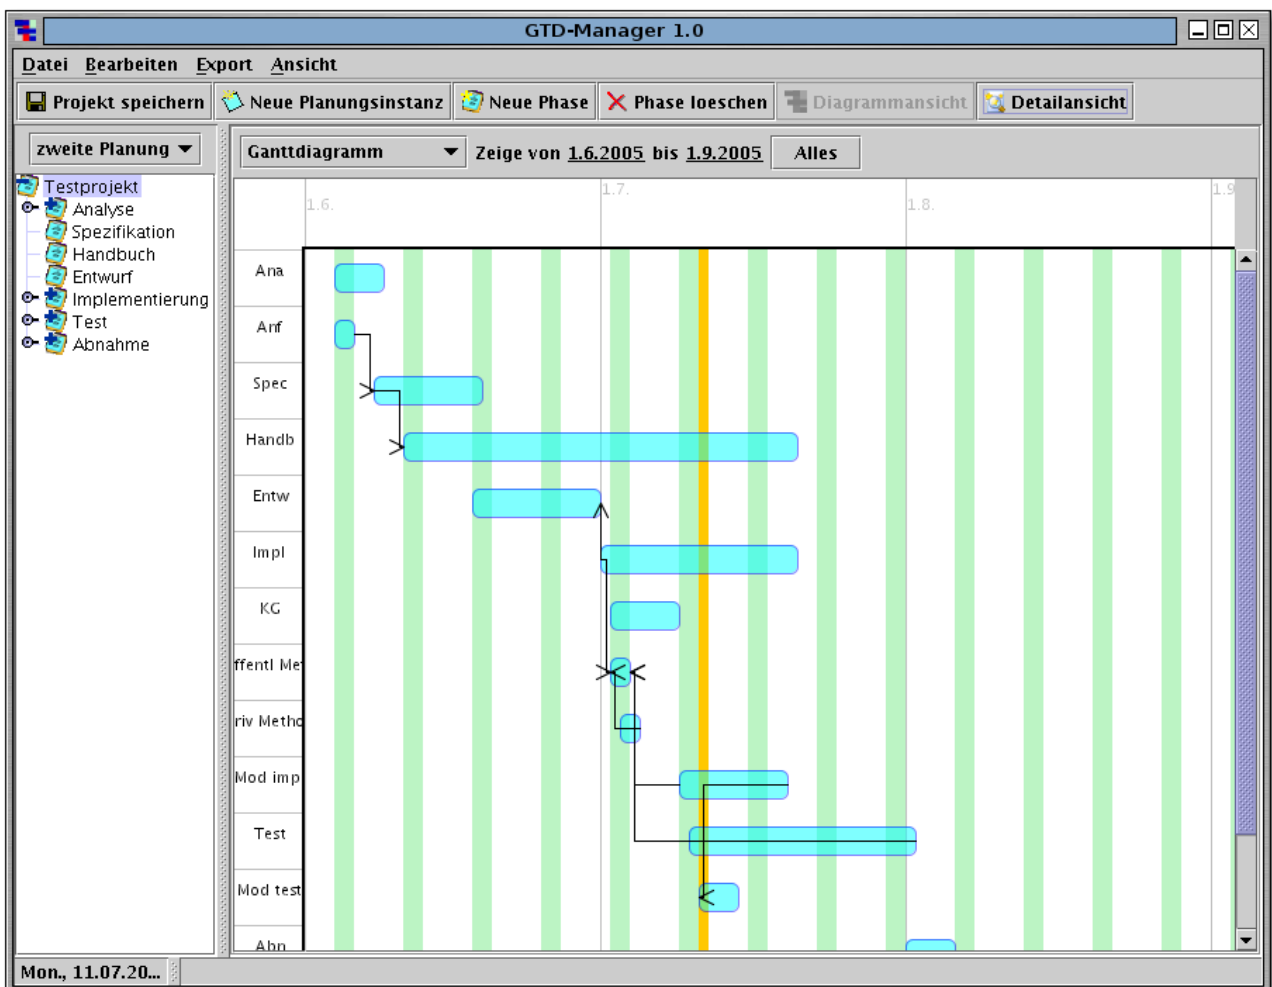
GTD-Manager 1.0

Datei Bearbeiten Export Ansicht

Projekt speichern Neue Planungsinstanz Neue Phase Phase loeschen Diagrammansicht Detailansicht

zweite Planung

Testprojekt
Analyse
Spezifikation
Handbuch
Entwurf
Implementierung
Test
Abnahme

Ganttdiagramm Zeige von 1.6.2005 bis 1.9.2005 Alles

1.6.
1.7.
1.8.
1.9

Ana
Anf
Spec
Handb
Entw
Impl
KG
ffentl Me
riv Metho
Mod imp
Test
Mod test
Abn

Mon., 11.07.20...